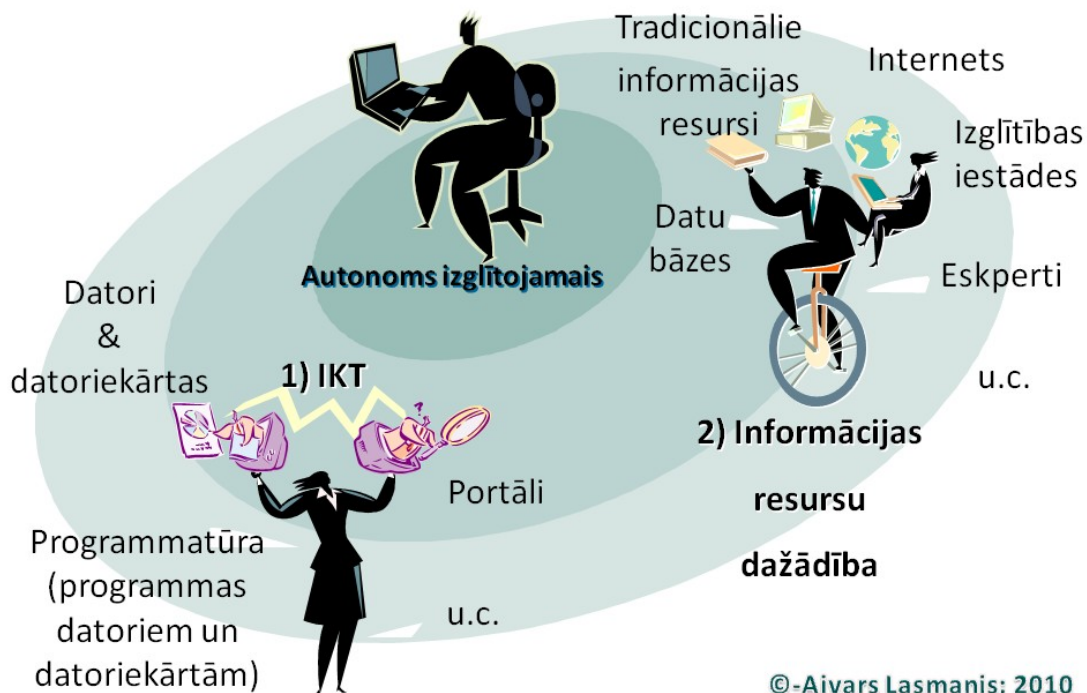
Tradicionālie informācijas resursi

Internets

Izglītības iestādes

Datu bāzes

Autonoms izglītojamais

Eskperti

Datori & datoriekārtas

1) IKT

u.c.

2) Informācijas resursu dažādība

Portāli

Programmatūra (programmas datoriem un datoriekārtām)

u.c.

©-Aivars Lasmanis: 2010